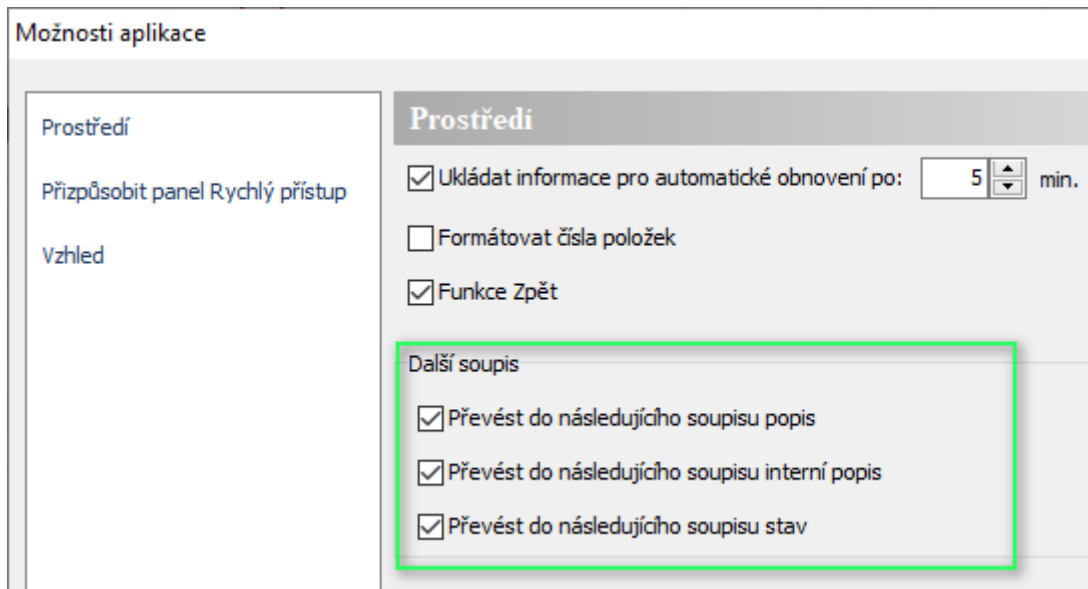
Možnosti aplikace

Prostředí

Přizpůsobit panel Rychlý přístup

Vzhled

Prostředí

Ukládat informace pro automatické obnovení po: 5 min.

Formátovat čísla položek

Funkce Zpět

Další soupis

Převést do následujícího soupisu popis

Převést do následujícího soupisu interní popis

Převést do následujícího soupisu stav